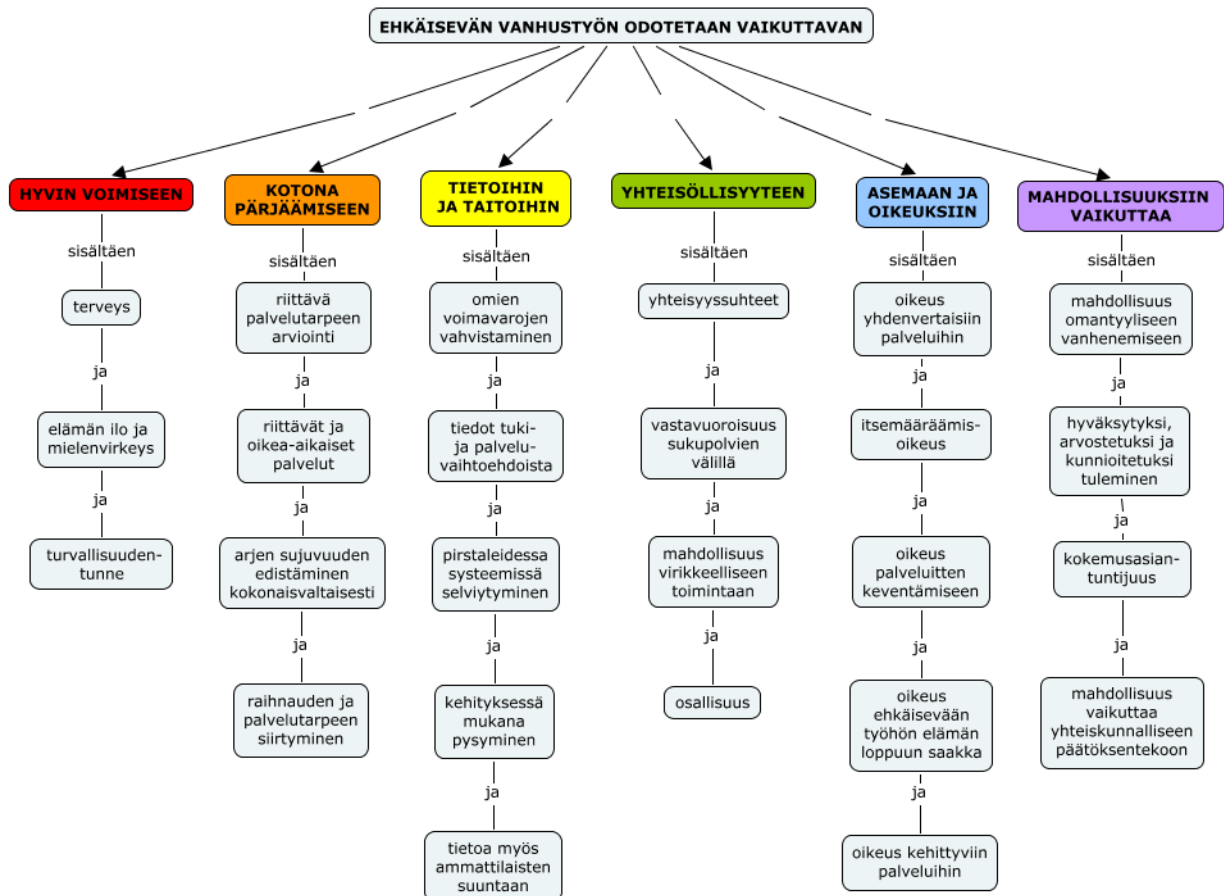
EHKÄISEVÄN VANHUSTYÖN ODOTETAAN VAIKUTTAVAN

HYVIN VOIMISEEN

sisältäen

terveys

ja

elämän ilo ja mielenvirkeys

ja

turvallisuudentunne

KOTONA PÄRJÄÄMISEEN

sisältäen

riittävä palvelutarpeen arviointi

ja

riittävät ja oikea-aikaiset palvelut

ja

arjen sujuvuuden edistäminen kokonaisvaltaisesti

ja

raihnauden ja palvelutarpeen siirtyminen

TIETOIHIN JA TAITOIHIN

sisältäen

omien voimavarojen vahvistaminen

ja

tiedot tuki- ja palveluvaihtoehdoista

ja

pirstaleidessa systeemissä selviytyminen

ja

kehityksessä mukana pysyminen

ja

tietoa myös ammattilaisten suuntaan

YHTEISÖLLISYYTEEN

sisältäen

yhteisyyssuhteet

ja

vastavuoroisuus sukupolvien välillä

ja

mahdollisuus virikkeelliseen toimintaan

ja

osallisuus

ASEMAAN JA OIKEUKSIIN

sisältäen

oikeus yhdenvertaisiin palveluihin

ja

itsemääräämisoikeus

ja

oikeus palveluitten keventämiseen

ja

oikeus ehkäisevään työhön elämän loppuun saakka

ja

oikeus kehittyviin palveluihin

MAHDOLLISUUKSIIN VAIKUTTAA

sisältäen

mahdollisuus omantyyliseen vanhenemiseen

ja

hyväksytyksi, arvostetuksi ja kunnioitetuksi tuleminen

ja

kokemusasiantuntijuus

ja

mahdollisuus vaikuttaa yhteiskunnalliseen päätöksentekoon